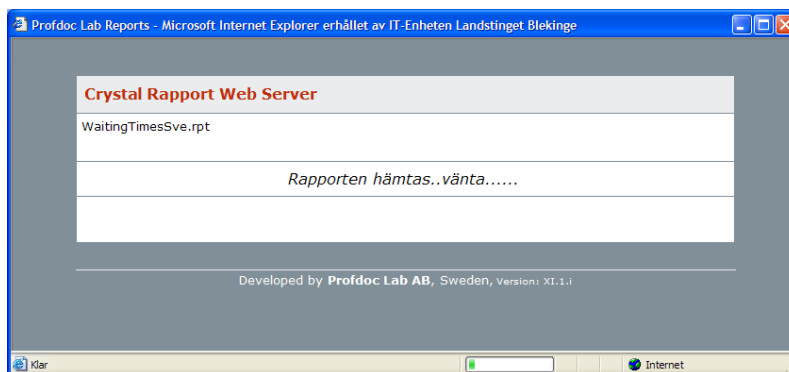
Profdoc Lab Reports - Microsoft Internet Explorer erhållet av IT-Enheten Landstinget Blekinge

Crystal Rapport Web Server

WaitingTimesSve.rpt

Rapporten hämtas..vänta......

Developed by Profdoc Lab AB, Sweden, Version: XI.1.i

Klar

Internet